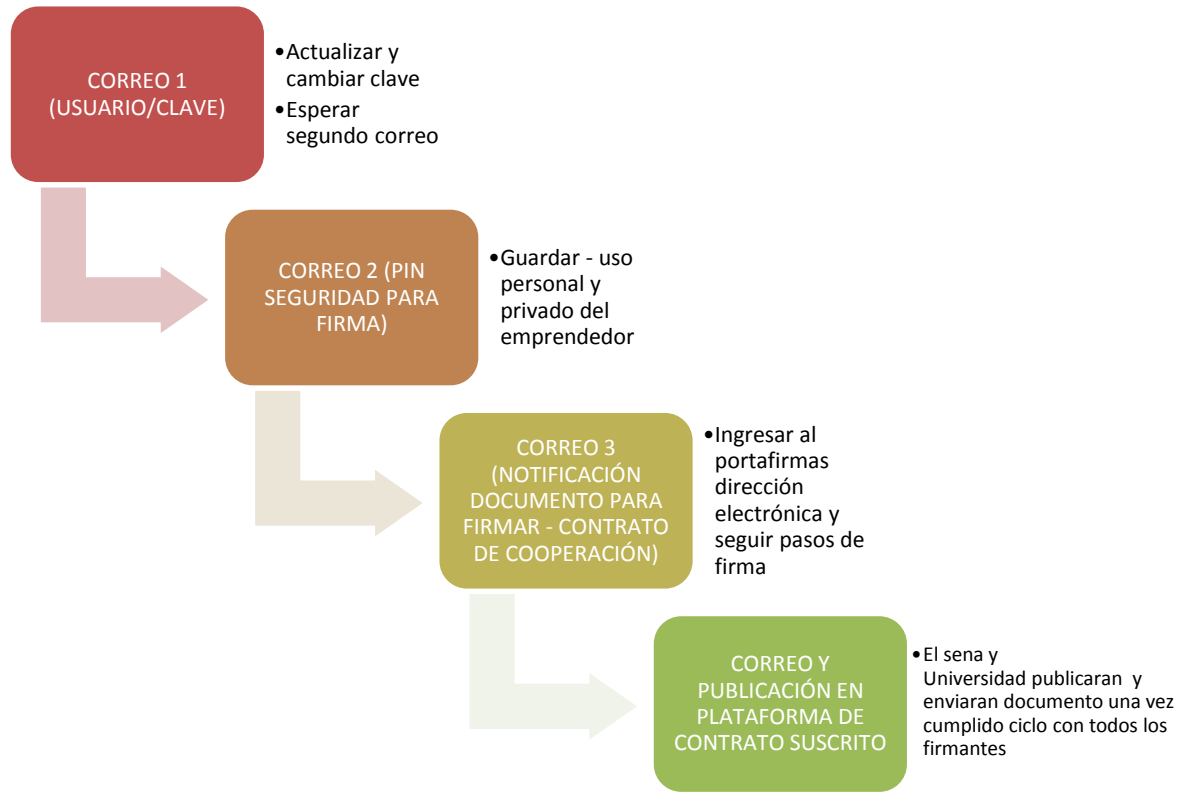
CORREO 1 (USUARIO/CLAVE)

•Actualizar y cambiar clave
•Esperar segundo correo

CORREO 2 (PIN SEGURIDAD PARA FIRMA)

•Guardar - uso personal y privado del emprendedor

CORREO 3 (NOTIFICACIÓN DOCUMENTO PARA FIRMAR - CONTRATO DE COOPERACIÓN)

•Ingresar al portafirmas dirección electrónica y seguir pasos de firma

CORREO Y PUBLICACIÓN EN PLATAFORMA DE CONTRATO SUSCRITO

•El sena y Universidad publicaran y enviaran documento una vez cumplido ciclo con todos los firmantes